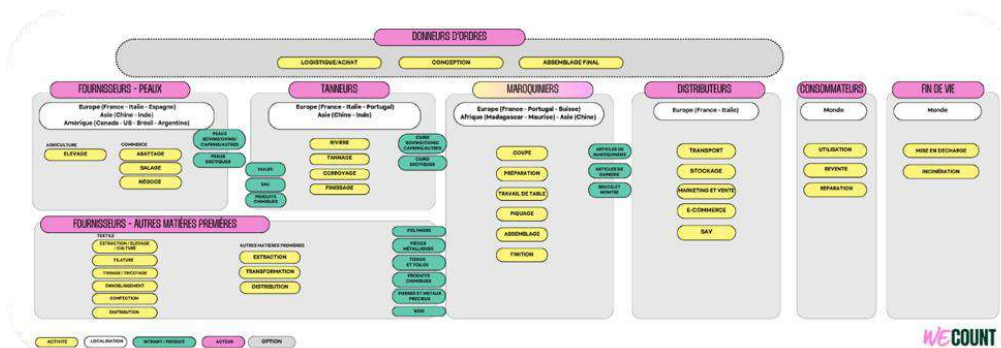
DONNEURS D'ORDRES

LOGISTIQUE/ACHAT
CONCEPTION
ASSEMBLAGE FINAL

FOURNISSEURS - PEAUX

Europe (France - Italie - Espagne)
Asie (Chine - Inde)
Amérique (Canada - US - Brésil - Argentine)

AGRICULTURE
ELEVAGE

COMMERCE
ABATTAGE
SALAGE
NEGOCE

PEAUX BOVINS/OVINS/CAPRINS/AUTRES
PEAUX EXOTIQUES

TANNEURS

Europe (France - Italie - Portugal)
Asie (Chine - Inde)

HUILES
EAU
PRODUITS CHIMIQUES

RIVIERE
TANNAGE
CORROYAGE
FINISSAGE

CUIRS BOVINS/OVINS/CAPRINS/AUTRES
CUIRS EXOTIQUES

MAROQUINIERS

Europe (France - Portugal - Suisse)
Afrique (Madagascar - Maurice) - Asie (Chine)

COUPE
PREPARATION
TRAVAIL DE TABLE
PIQUAGE
ASSEMBLAGE
FINITION

ARTICLES DE MAROQUINERIE
ARTICLES DE GAINERIE
BRACELET MONTRE

DISTRIBUTEURS

Europe (France - Italie)

TRANSPORT
STOCKAGE
MARKETING ET VENTE
E-COMMERCE
SAV

CONSOMMATEURS

Monde

UTILISATION
REVENTE
REPARATION

FIN DE VIE

Monde

MISE EN DECHARGE
INCINERATION

FOURNISSEURS - AUTRES MATIÈRES PREMIÈRES

TEXTILE
EXTRACTION / ELEVAGE / CULTURE
FILATURE
TISSAGE / TRICOTAGE
ENNOBLISSEMENT
CONFECTION
DISTRIBUTION

AUTRES MATIERES PREMIERES
EXTRACTION
TRANSFORMATION
DISTRIBUTION

POLYMERES
PIECES METALLIQUES
TISSUS ET TOILES
PRODUITS CHIMIQUES
PIERRES ET METAUX PRECIEUX
BOIS

ACTIVITE
LOCALISATION
INTRANT / PRODUIT
ACTEUR
OPTION

WECOUNT